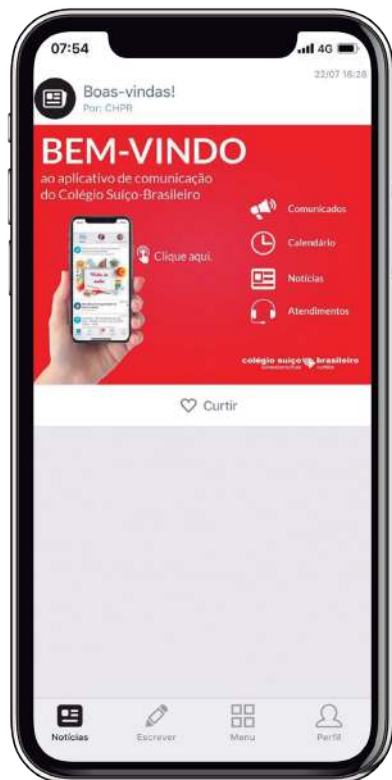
07:54

4G

22/07 16:28

Boas-vindas!

Por: CHPR

BEM-VINDO

ao aplicativo de comunicação do Colégio Suíço-Brasileiro

Clique aqui.

Comunicados

Calendário

Notícias

Atendimentos

colégio suíço brasileiro

Curtir

Notícias

Escrever

Menu

Perfil